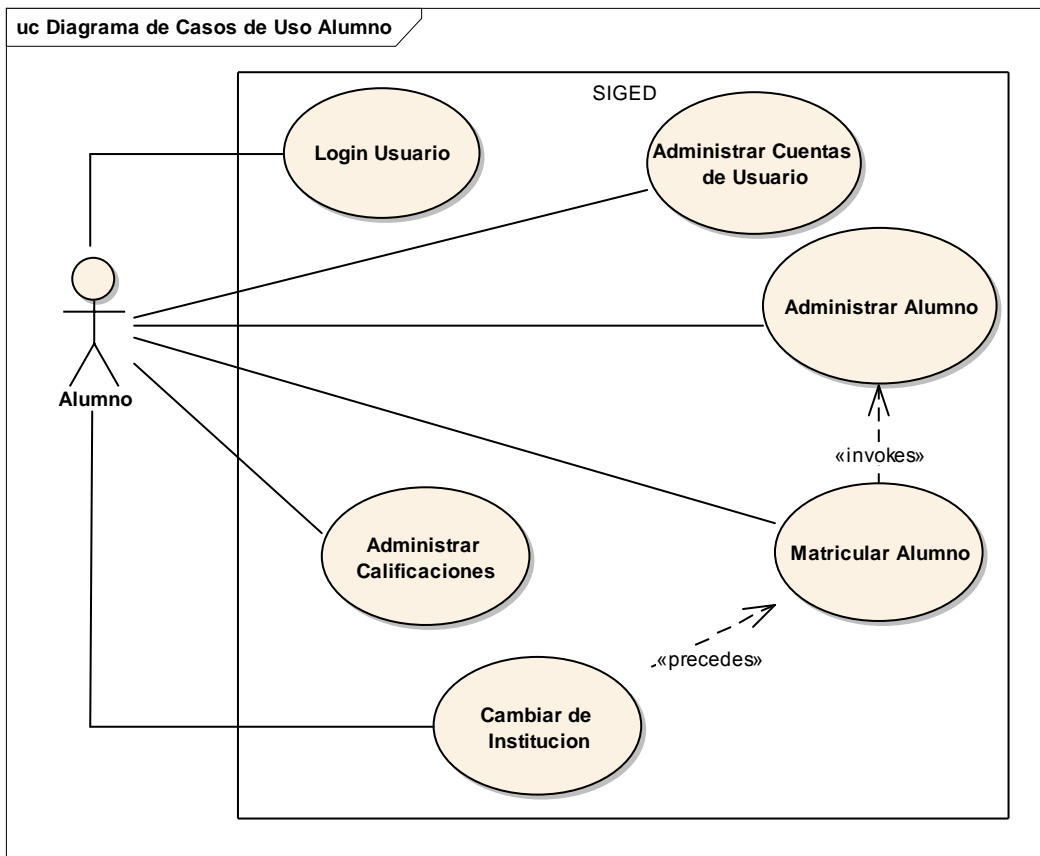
uc Diagrama de Casos de Uso Alumno

SIGED

Login Usuario

Administrar Cuentas de Usuario

Alumno

Administrar Alumno

«invokes»

Administrar Calificaciones

Matricular Alumno

«precedes»

Cambiar de Institucion